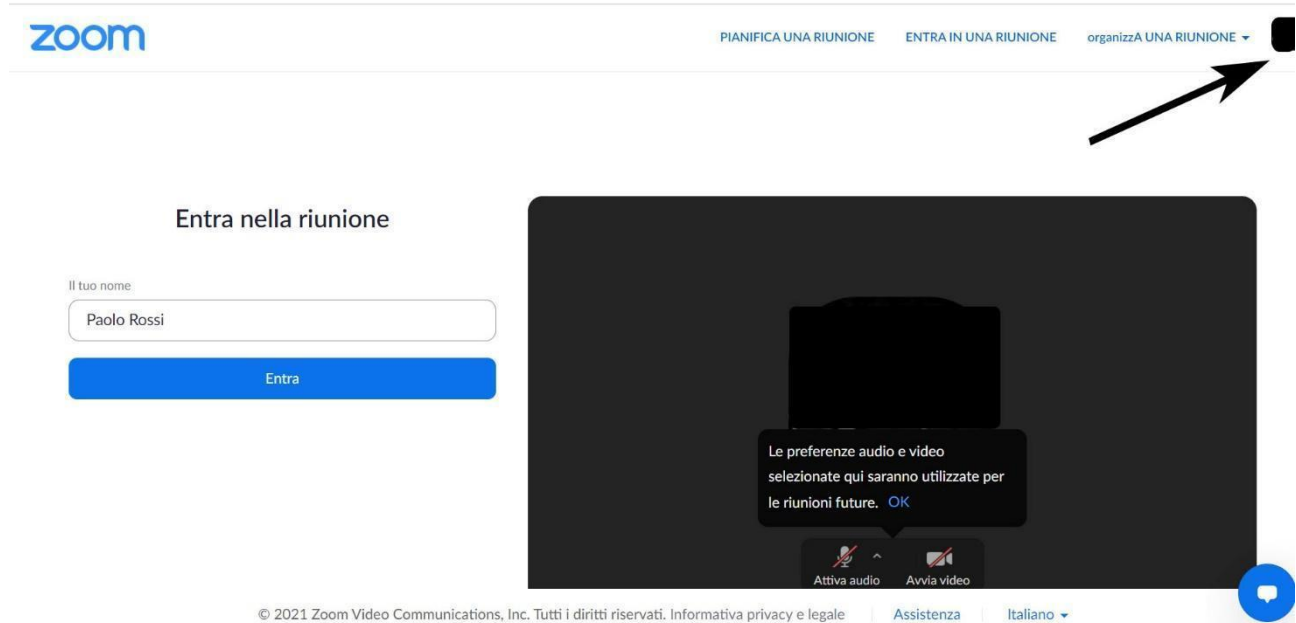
zoom

PIANIFICA UNA RIUNIONE ENTRA IN UNA RIUNIONE organizzA UNA RIUNIONE

Entra nella riunione

Il tuo nome

Paolo Rossi

Entra

Le preferenze audio e video selezionate qui saranno utilizzate per le riunioni future. OK

Attiva audio Avvia video

© 2021 Zoom Video Communications, Inc. Tutti i diritti riservati. Informativa privacy e legale | Assistenza | Italiano